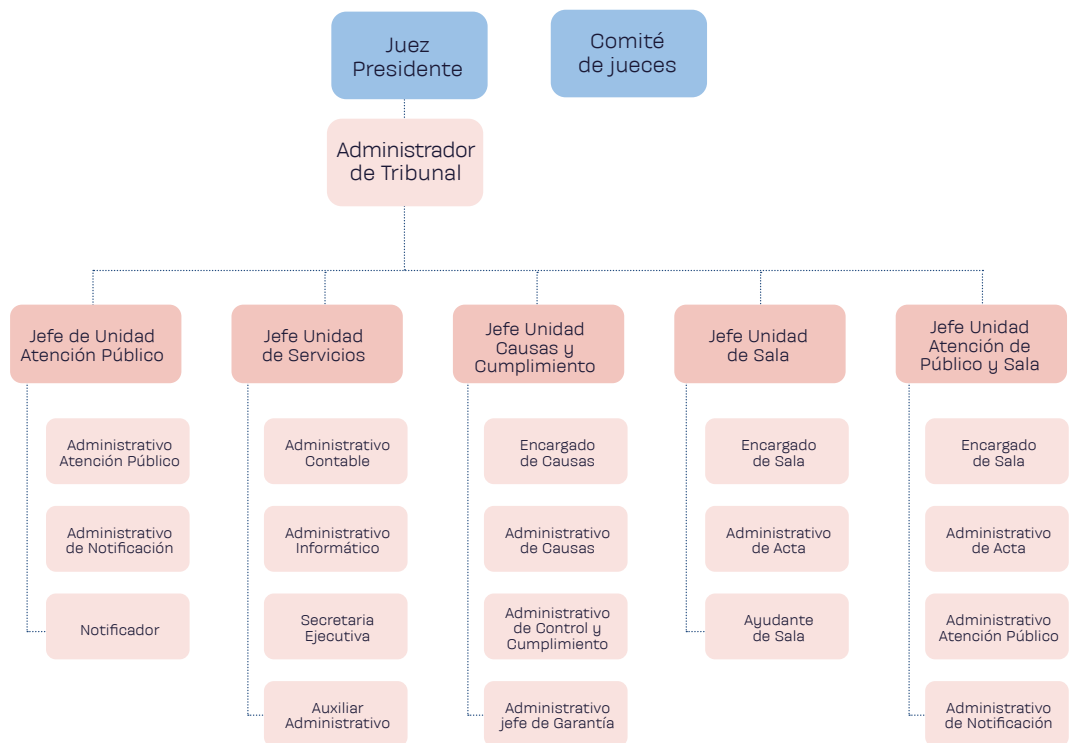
Juez Presidente

Comité de jueces

Administrador de Tribunal

Jefe de Unidad Atención Público

Administrativo Atención Público

Administrativo de Notificación

Notificador

Jefe Unidad de Servicios

Administrativo Contable

Administrativo Informático

Secretaria Ejecutiva

Auxiliar Administrativo

Jefe Unidad Causas y Cumplimiento

Encargado de Causas

Administrativo de Causas

Administrativo de Control y Cumplimiento

Administrativo jefe de Garantía

Jefe Unidad de Sala

Encargado de Sala

Administrativo de Acta

Ayudante de Sala

Jefe Unidad Atención de Público y Sala

Encargado de Sala

Administrativo de Acta

Administrativo Atención Público

Administrativo de Notificación